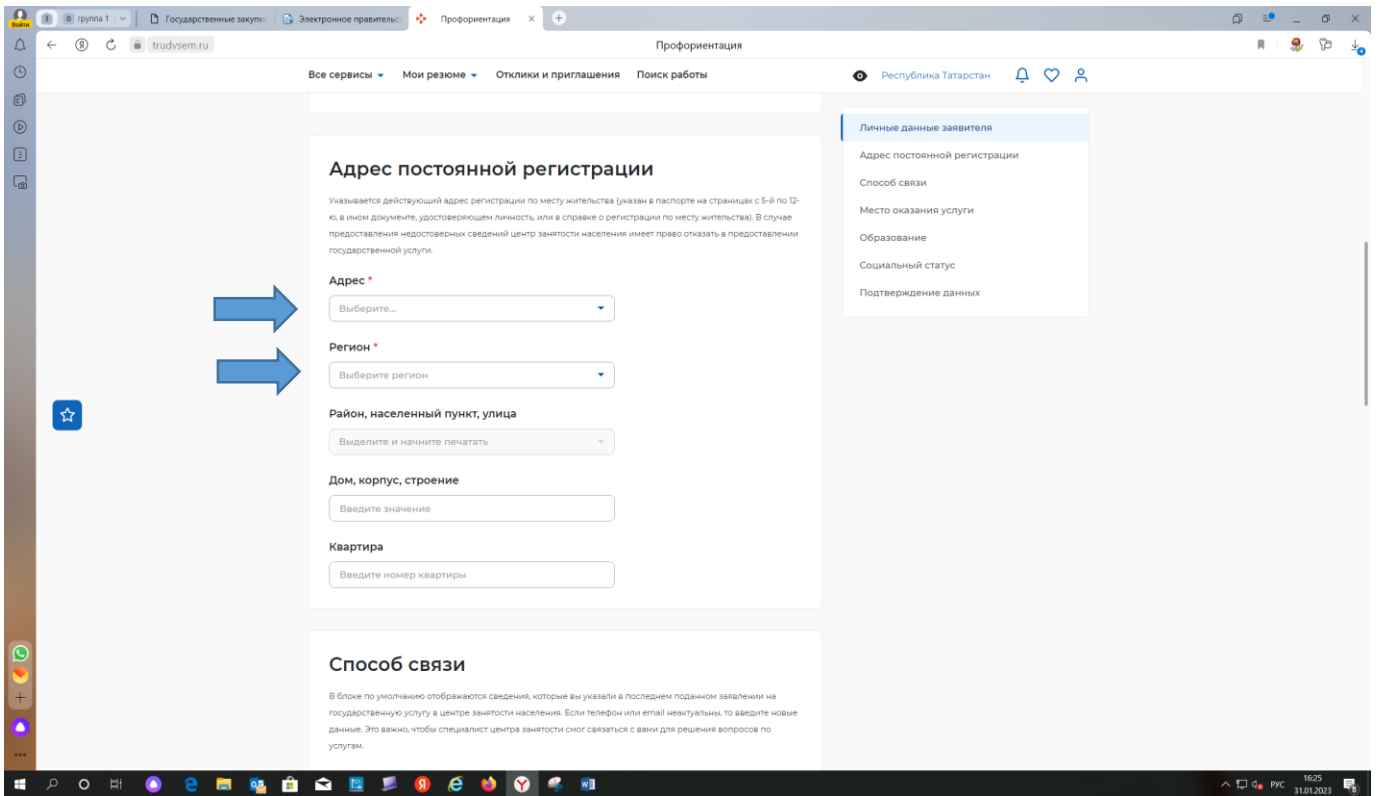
Войти 3 0 группа 1 Государственные закупк Электронное правительс Профориентация ×

trudvsem.ru Профориентация

Все сервисы Мои резюме Отклики и приглашения Поиск работы Республика Татарстан

Адрес постоянной регистрации

Указывается действующий адрес регистрации по месту жительства (указан в паспорте на страницах с 5-й по 12-ю, в ином документе, удостоверяющем личность, или в справке о регистрации по месту жительства). В случае предоставления недостоверных сведений центр занятости населения имеет право отказать в предоставлении государственной услуги.

Адрес *
Выберите...

Регион *
Выберите регион

Район, населенный пункт, улица
Выделите и начните печатать

Дом, корпус, строение
Введите значение

Квартира
Введите номер квартиры

Способ связи

В блоке по умолчанию отображаются сведения, которые вы указали в последнем поданном заявлении на государственную услугу в центре занятости населения. Если телефон или email неактуальны, то введите новые данные. Это важно, чтобы специалист центра занятости смог связаться с вами для решения вопросов по услугам.

Личные данные заявителя
Адрес постоянной регистрации
Способ связи
Место оказания услуги
Образование
Социальный статус
Подтверждение данных

РУС 16:25 31.01.2023